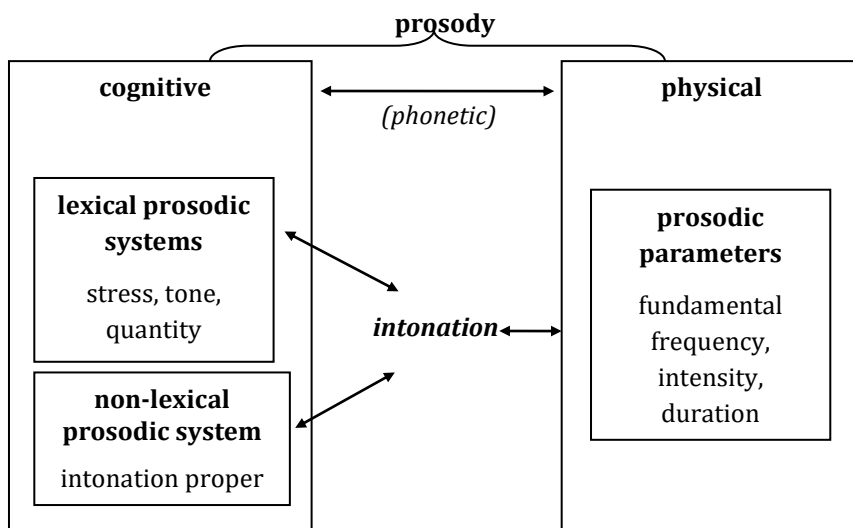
prosody

cognitive

(phonetic)

physical

lexical prosodic systems

stress, tone, quantity

non-lexical prosodic system

intonation proper

intonation

prosodic parameters

fundamental frequency, intensity, duration